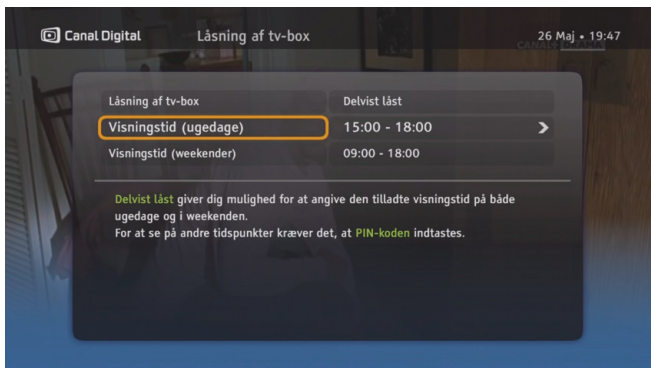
Canal Digital Låsning af tv-box 26 Maj • 19:47

| Låsning af tv-box | Delvist låst |
|---|---|
| Visningstid (ugedage) | 15:00 - 18:00 |
| Visningstid (weekender) | 09:00 - 18:00 |

Delvist låst giver dig mulighed for at angive den tilladte visningstid på både ugedage og i weekenden.
For at se på andre tidspunkter kræver det, at PIN-koden indtastes.